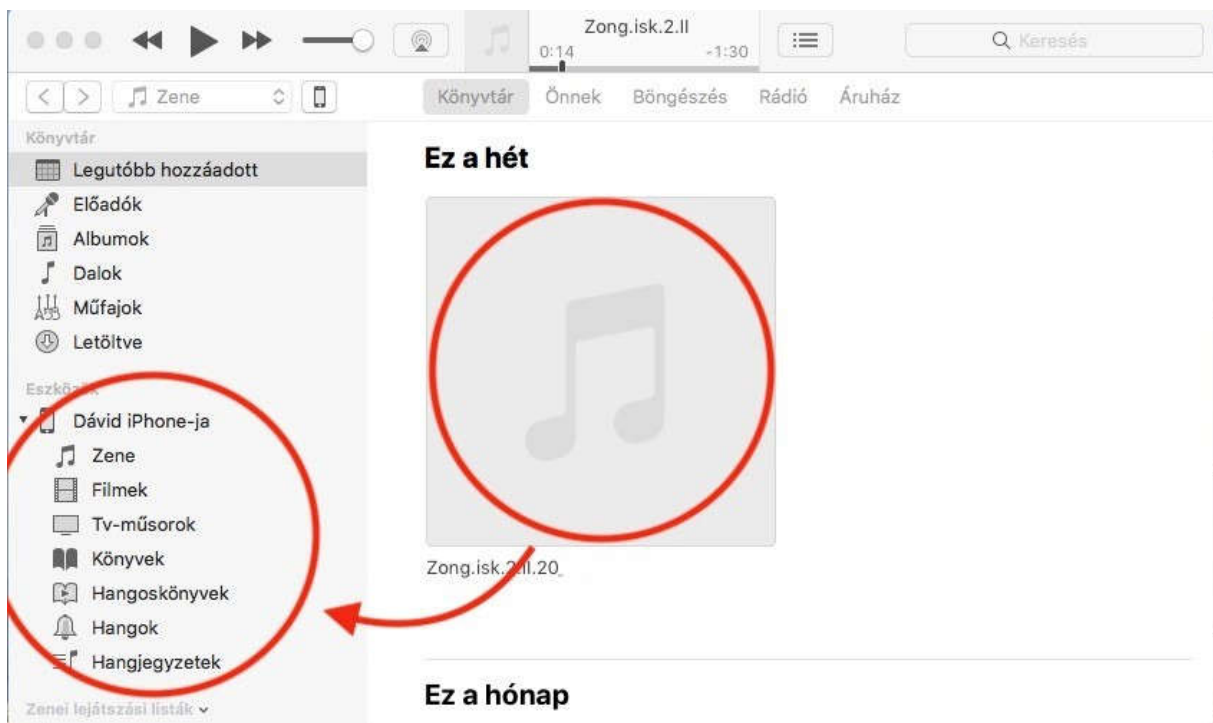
Zong.isk.2.II
0:14 -1:30
Keresés

Zene

Könyvtár Önnek Böngészés Rádió Áruház

Könyvtár
Legutóbb hozzáadott
Előadók
Albumok
Dalok
Műfajok
Letöltve

Eszközök
Dávid iPhone-ja
Zene
Filmek
Tv-műsorok
Könyvek
Hangoskönyvek
Hangok
Hangjegyzetek

Zenei lejátszási listák

Ez a hét

Zong.isk.2.II.20

Ez a hónap